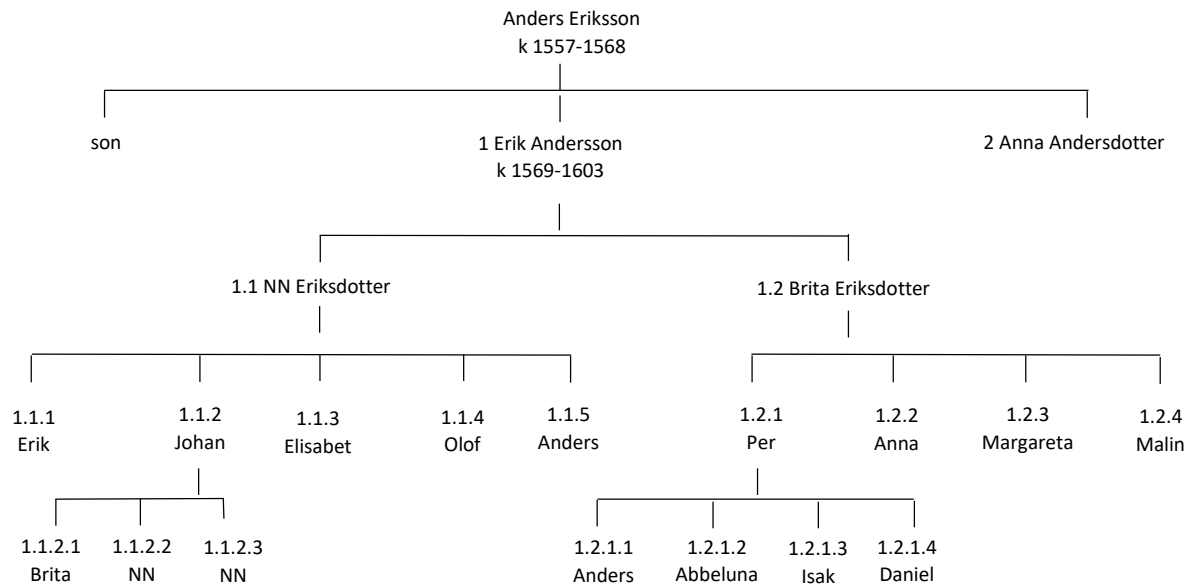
Anders Eriksson
k 1557-1568

son

1 Erik Andersson
k 1569-1603

2 Anna Andersdotter

1.1 NN Eriksdotter

1.2 Brita Eriksdotter

1.1.1
Erik

1.1.2
Johan

1.1.3
Elisabet

1.1.4
Olof

1.1.5
Anders

1.2.1
Per

1.2.2
Anna

1.2.3
Margareta

1.2.4
Malin

1.1.2.1
Brita

1.1.2.2
NN

1.1.2.3
NN

1.2.1.1
Anders

1.2.1.2
Abbeluna

1.2.1.3
Isak

1.2.1.4
Daniel